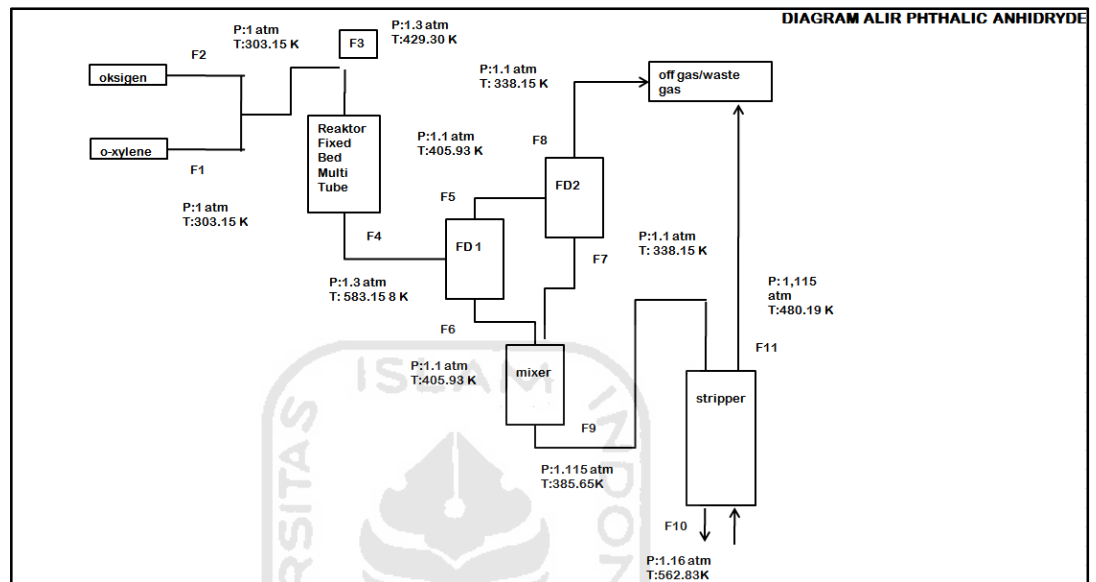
DIAGRAM ALIR PHTHALIC ANHIDRYDE

P:1 atm
T:303.15 K

F2

oksigen

P:1.3 atm
T:429.30 K

F3

P:1.1 atm
T: 338.15 K

off gas/waste gas

Reaktor Fixed Bed Multi Tube

P:1.1 atm
T:405.93 K

F8

FD2

o-xylene

F1

P:1 atm
T:303.15 K

F5

F4

FD 1

P:1.1 atm
T: 338.15 K

F7

P:1.3 atm
T: 583.15 8 K

P:1,115 atm
T:480.19 K

F6

F11

P:1.1 atm
T:405.93 K

mixer

stripper

F9

P:1.115 atm
T:385.65K

F10

P:1.16 atm
T:562.83K

ISLAM
SITAS
INDO